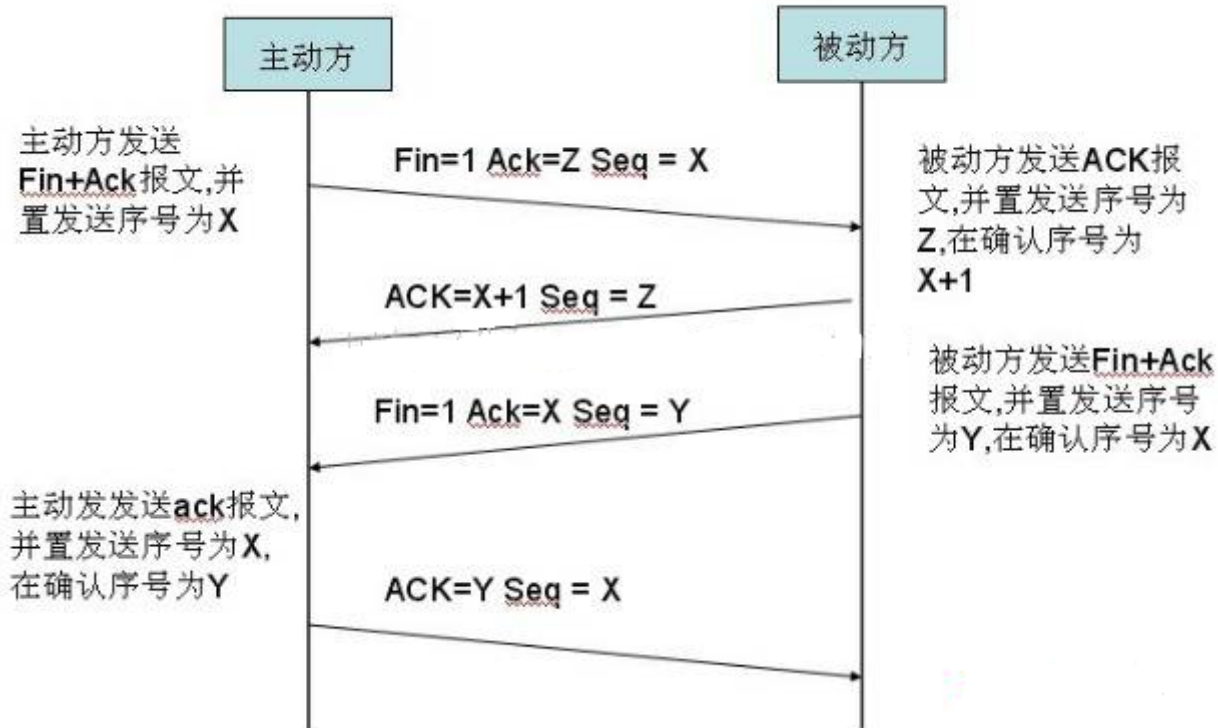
主动方

被动方

主动方发送Fin+Ack报文,并置发送序号为X

Fin=1 Ack=Z Seq = X

被动方发送ACK报文,并置发送序号为Z,在确认序号为X+1

ACK=X+1 Seq = Z

被动方发送Fin+Ack报文,并置发送序号为Y,在确认序号为X

Fin=1 Ack=X Seq = Y

主动发发送ack报文,并置发送序号为X,在确认序号为Y

ACK=Y Seq = X